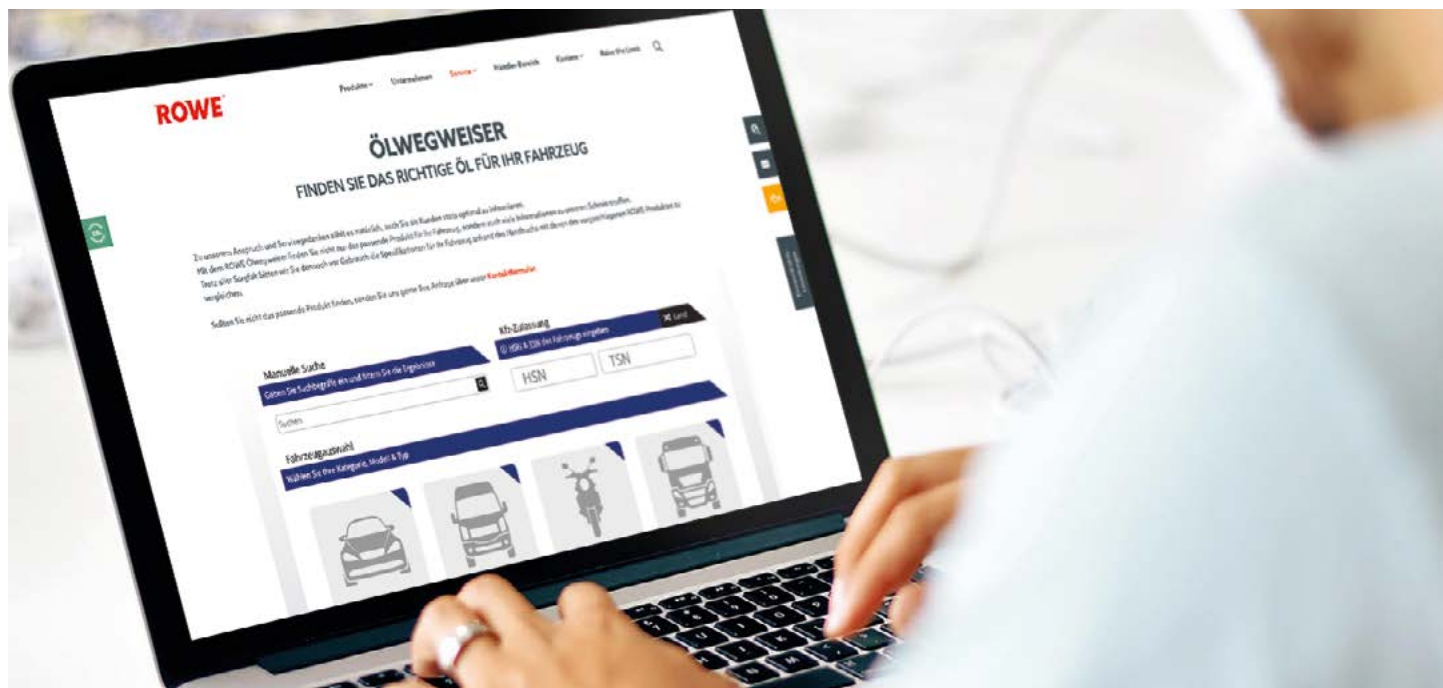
ROWE

Produkte Unternehmen Service Händler-Bereich Kontakt Raise the Limit

ÖLWEGWEISER

FINDEN SIE DAS RICHTIGE ÖL FÜR IHR FAHRZEUG

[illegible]

Sollten Sie nicht das passende Produkt finden, senden Sie uns gerne Ihre Anfrage über unser Kontaktformular.

Kfz-Zulassung

HSN & TSN des Fahrzeugs eingeben

HSN

TSN

Manuelle Suche

Geben Sie Suchbegriffe ein und filtern Sie die Ergebnisse

Suchen

Fahrzeugauswahl

Wählen Sie Ihre Kategorie, Modell & Typ